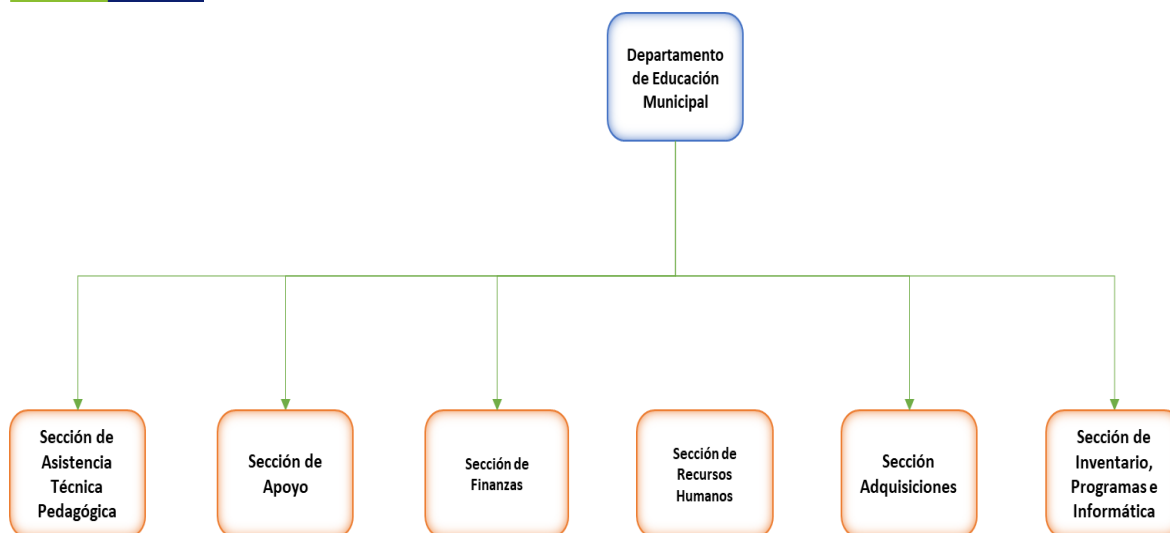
Departamento de Educación Municipal

Sección de Asistencia Técnica Pedagógica

Sección de Apoyo

Sección de Finanzas

Sección de Recursos Humanos

Sección Adquisiciones

Sección de Inventario, Programas e Informática